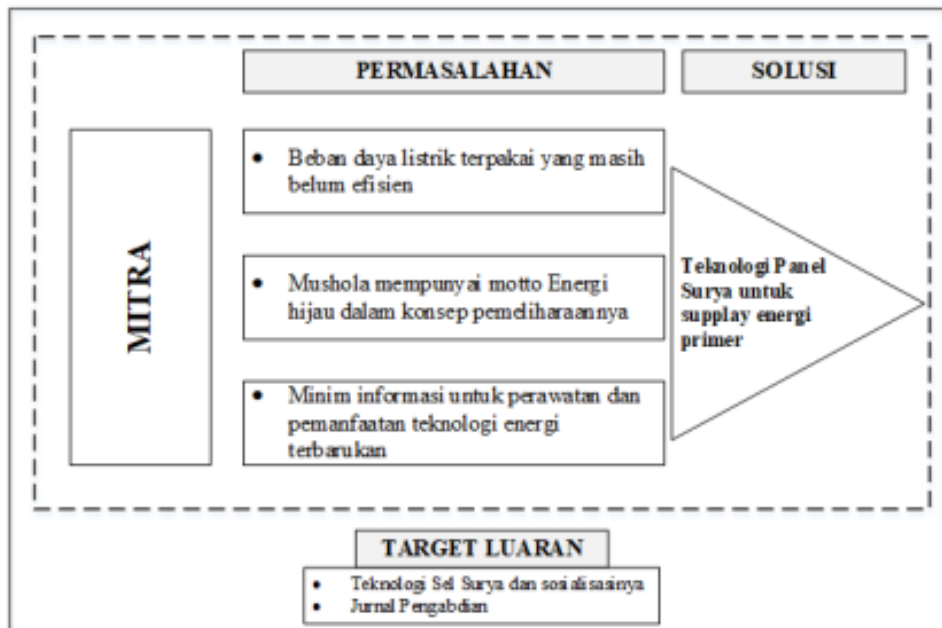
PERMASALAHAN

SOLUSI

MITRA

• Beban daya listrik terpakai yang masih belum efisien

• Mushola mempunyai motto Energi hijau dalam konsep pemeliharaannya

• Minim informasi untuk perawatan dan pemanfaatan teknologi energi terbarukan

Teknologi Panel Surya untuk supplay energi primer

TARGET LUARAN

• Teknologi Sel Surya dan sosialisasinya
• Jurnal Pengabdian